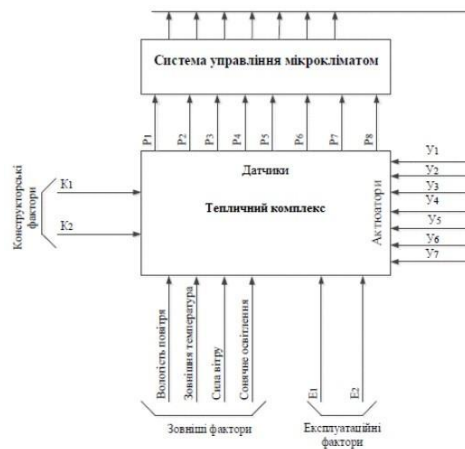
Система управління мікрокліматом

P1 P2 P3 P4 P5 P6 P7 P8

Конструкторські фактори

K1

K2

Датчики

Тепличний комплекс

Актюатори

У1
У2
У3
У4
У5
У6
У7

Вологість повітря
Зовнішня температура
Сила вітру
Сончне освітлення

E1
E2

Зовнішні фактори

Експлуатаційні фактори